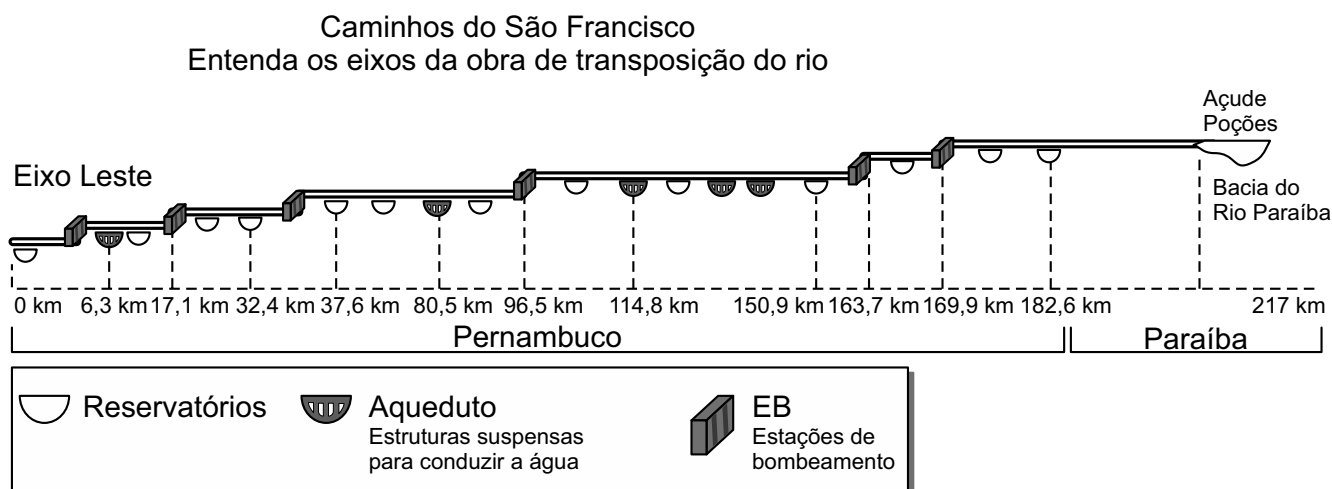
Caminhos do São Francisco
Entenda os eixos da obra de transposição do rio

Eixo Leste

Açude Poções

Bacia do Rio Paraíba

0 km 6,3 km 17,1 km 32,4 km 37,6 km 80,5 km 96,5 km 114,8 km 150,9 km 163,7 km 169,9 km 182,6 km 217 km

Pernambuco

Paraíba

Reservatórios

Aqueduto
Estruturas suspensas para conduzir a água

EB
Estações de bombeamento